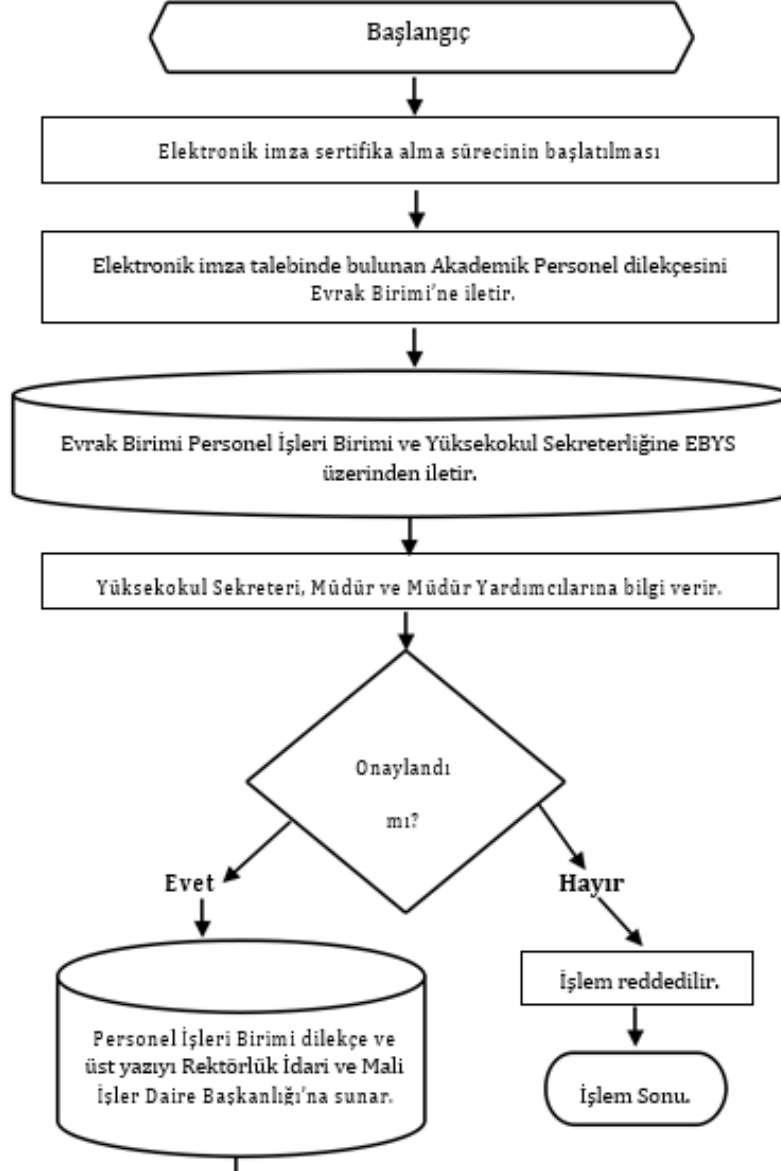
Başlangıç

Elektronik imza sertifika alma sürecinin başlatılması

Elektronik imza talebinde bulunan Akademik Personel dilekçesini Evrak Birimi'ne iletir.

Evrak Birimi Personel İşleri Birimi ve Yüksekokul Sekreterliğine EBYS üzerinden iletir.

Yüksekokul Sekreteri, Müdür ve Müdür Yardımcılarına bilgi verir.

Onaylandı

mı?

Evet

Hayır

Personel İşleri Birimi dilekçe ve üst yazıyı Rektörlük İdari ve Mali İşler Daire Başkanlığı'na sunar.

İşlem reddedilir.

İşlem Sonu.